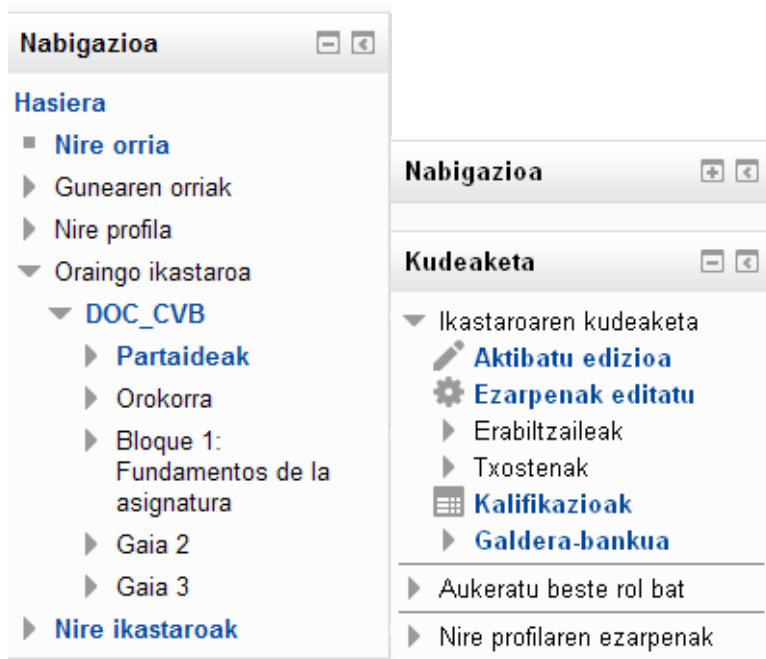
Nabigazioa

Hasiera
Nire orria
Gunearen orriak
Nire profila
Oraingo ikastaroa
DOC_CVB
Partaideak
Orokorra
Bloque 1: Fundamentos de la asignatura
Gaia 2
Gaia 3
Nire ikastaroak

Nabigazioa

Kudeaketa

Ikastaroaren kudeaketa
Aktibatu edizioa
Ezarpenak editatu
Erabiltzaileak
Txostenak
Kalifikazioak
Galdera-bankua
Aukeratu beste rol bat
Nire profilaren ezarpenak